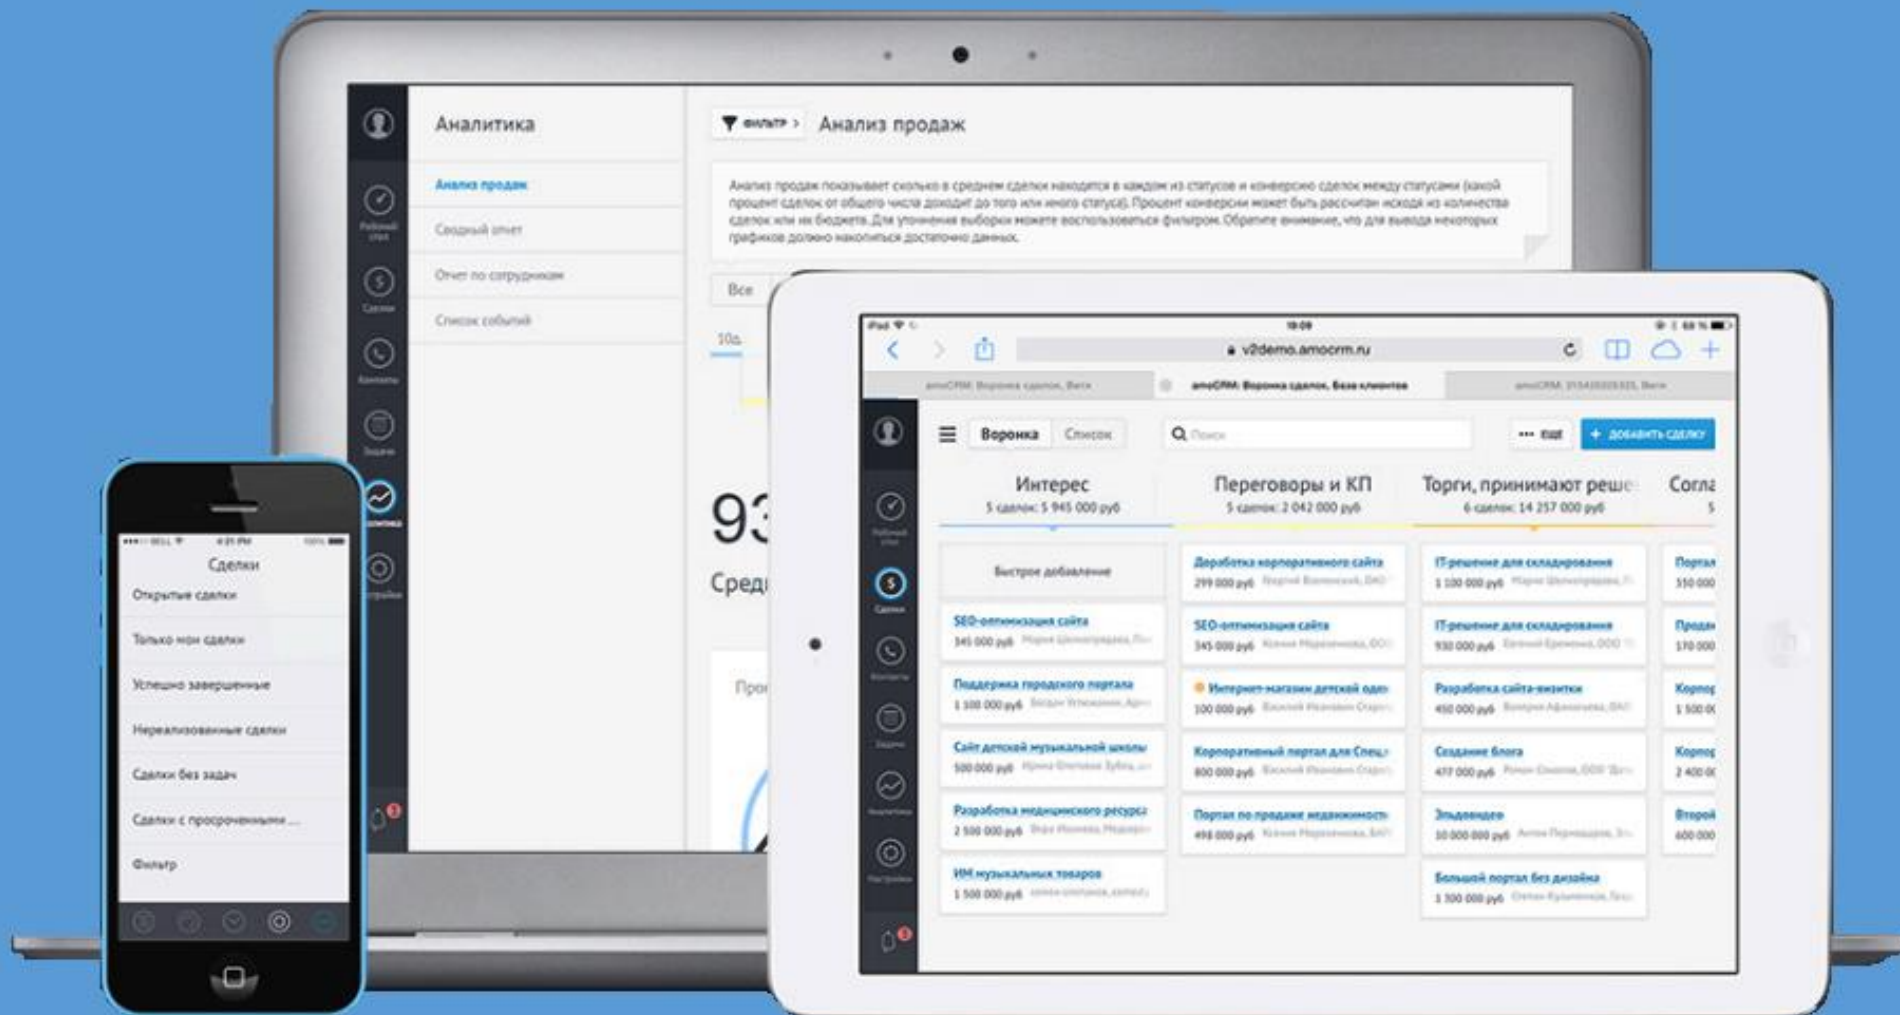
Аналитика

Анализ продаж

Сводный отчет

Отчет по сотрудникам

Список событий

Фильтр › Анализ продаж

Анализ продаж показывает сколько в среднем сделок находится в каждом из статусов и конверсию сделок между статусами (какой процент сделок от общего числа доходит до того или иного статуса). Процент конверсии может быть рассчитан исходя из количества сделок или их бюджета. Для уточнения выборки можете воспользоваться фильтром. Обратите внимание, что для вывода некоторых графиков должно накопиться достаточно данных.

Все

10д

93

Сред

Про

Сделки

Открытые сделки

Только мои сделки

Успешно завершенные

Нереализованные сделки

Сделки без задач

Сделки с просроченными ...

Фильтр

v2demo.amocrm.ru

amoCRM: Воронка сделок, База клиентов

Воронка Список

Поиск

+ ДОБАВИТЬ СДЕЛКУ

Интерес
5 сделок: 5 945 000 руб

Переговоры и КП
5 сделок: 2 042 000 руб

Торги, принимают реше

Согла

Быстрое добавление

SEO-оптимизация сайта
345 000 руб

Поддержка городского портала
1 100 000 руб

Сайт детской музыкальной школы
500 000 руб

Разработка медицинского ресурса
2 500 000 руб

ИМ музыкальных товаров
1 500 000 руб

Доработка корпоративного сайта
299 000 руб

SEO-оптимизация сайта
345 000 руб

Интернет-магазин детской оде
100 000 руб

Корпоративный портал для Спец
800 000 руб

Портал по продаже недвижимости
498 000 руб

IT-решение для складирования
1 100 000 руб

IT-решение для складирования
930 000 руб

Разработка сайта-визитки
450 000 руб

Создание блога
477 000 руб

Эльдовидео
10 000 000 руб

Большой портал без дизайна
1 300 000 руб

Портал
350 000

Прода
170 000

Корпор
1 500 0

Корпор
2 400 0

Второй
600 000